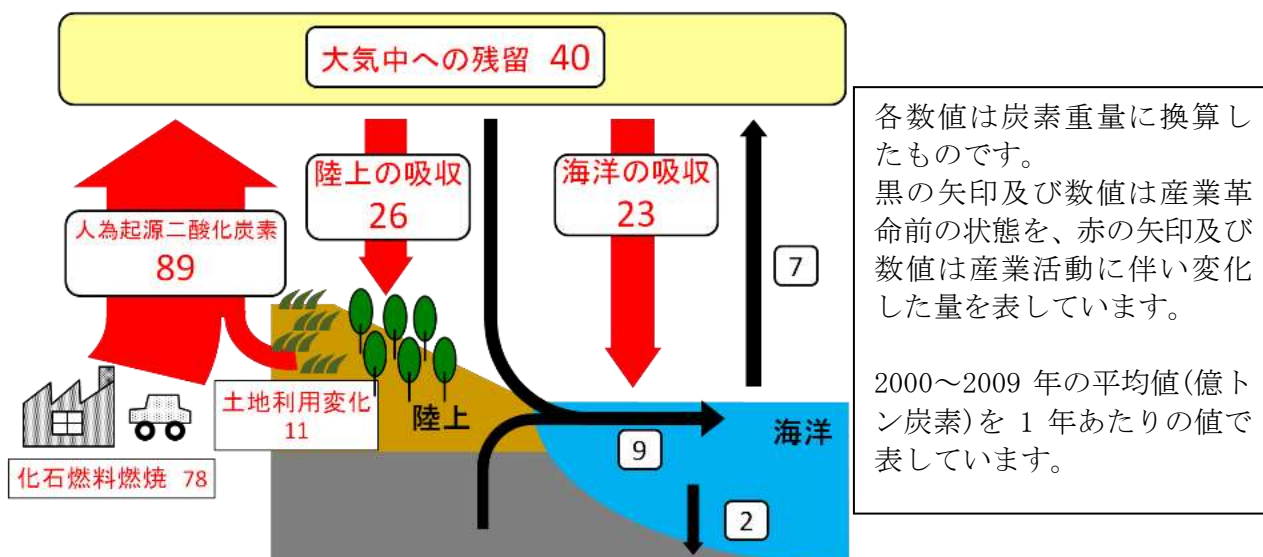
大気中への残留 40

陸上の吸収
26

海洋の吸収
23

人為起源二酸化炭素
89

7

土地利用変化
11

陸上

海洋

9

2

化石燃料燃焼 78

各数値は炭素重量に換算したものです。
黒の矢印及び数値は産業革命前の状態を、赤の矢印及び数値は産業活動に伴い変化した量を表しています。

2000～2009 年の平均値(億トン炭素)を 1 年あたりの値で表しています。